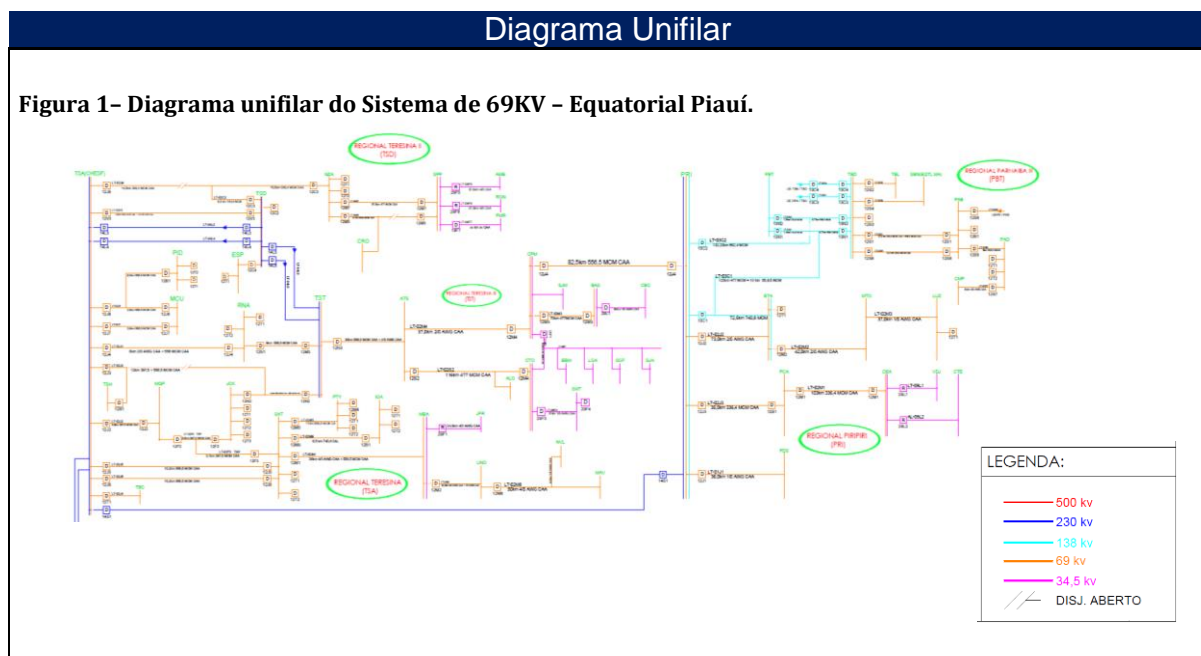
Diagrama Unifilar

Figura 1– Diagrama unifilar do Sistema de 69KV – Equatorial Piauí.

REGIONAL TERESINA II (TSD)

REGIONAL PARNAIBA II (PST)

REGIONAL TERESINA III (ST)

REGIONAL PIRIPIRI (PRI)

REGIONAL TERESINA (TSA)

TSA(CHESF)

32,5km 556,5 MCM CAA

PIR

LEGENDA:

500 kv
230 kv
138 kv
69 kv
34,5 kv
DISJ. ABERTO